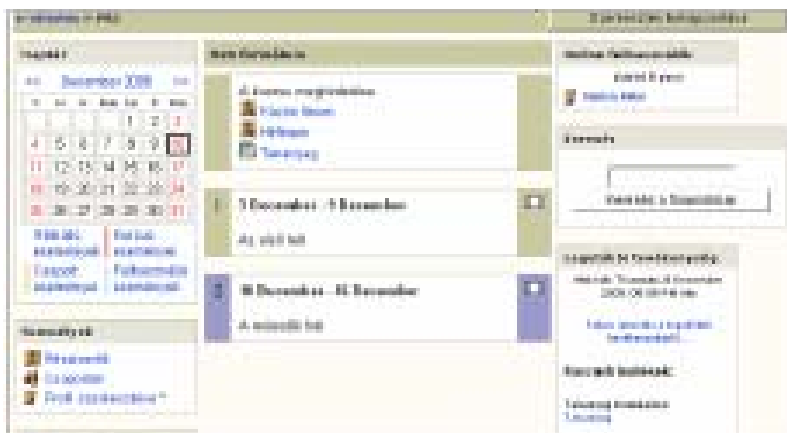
e-kitsatasi » PRO

Naptár

December 2008

| H | K | Sze | Cs | P | Szo | V |
|---|---|---|---|---|---|---|
| | | | | 1 | 2 | 3 |
| 4 | 5 | 6 | 7 | 8 | 9 | 10 |
| 11 | 12 | 13 | 14 | 15 | 16 | 17 |
| 18 | 19 | 20 | 21 | 22 | 23 | 24 |
| 25 | 26 | 27 | 28 | 29 | 30 | 31 |

Globális események
Kurzus események
Csoport események
Felhasználói események

Személyek
Résztvevők
Csoportok
Profil szerkesztése

Heti formátum

A kurzus megjelenése
Fórum
Hírfórum
Tananyag

1 December - 5 December
Az első hét

10 December - 16 December
A második hét

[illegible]

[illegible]

Keresés

Keresés a fórumokban

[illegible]

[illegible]

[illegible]